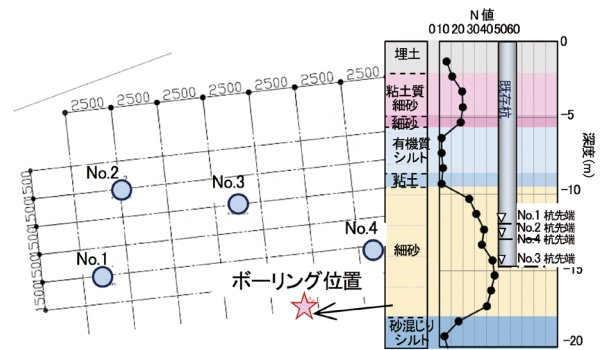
2500
2500
2500
2500
2500
2500
2500
1500
1500
1500
1500
1500
No.2
No.3
No.4
No.1
ボーリング位置

N値
0 10 20 30 40 50 60
埋土
粘土質細砂
細砂
有機質シルト
粘土
細砂
砂混じりシルト
既存杭
No.1 杭先端
No.2 杭先端
No.4 杭先端
No.3 杭先端
深度(m)
0
-5
-10
-15
-20